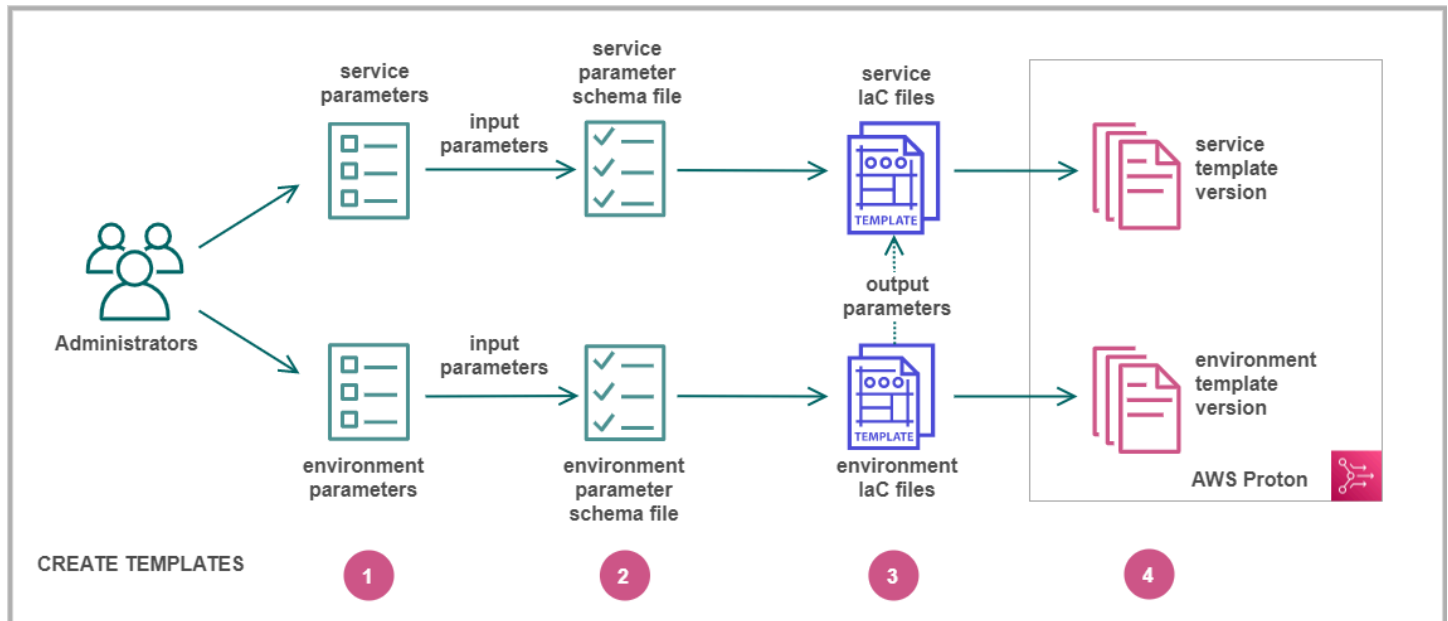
service parameters

input parameters

service parameter schema file

service IaC files

TEMPLATE

service template version

Administrators

output parameters

input parameters

TEMPLATE

environment template version

environment parameters

environment parameter schema file

environment IaC files

AWS Proton

CREATE TEMPLATES

1

2

3

4